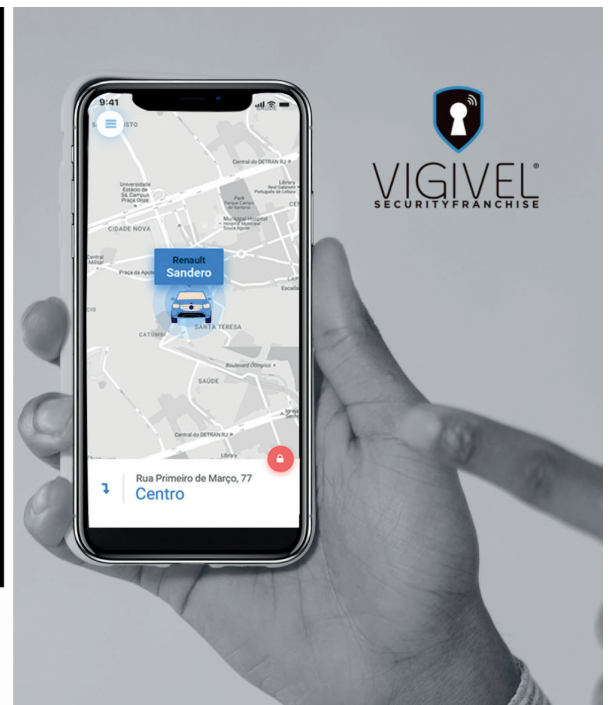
9:41

Central do DETRAN RJ

Universidade Estácio de Sá Campus Praça Onze

Library

Real Gabinete Português de Leitura

CIDADE NOVA

Municipal Hospital

Renault
Sandero

Praça da Apoteose

CATUMBI

SANTA TERESA

SAÚDE

Central do DETRAN RJ

Library

Rua Primeiro de Março, 77
Centro

VIGIVEL®
SECURITYFRANCHISE